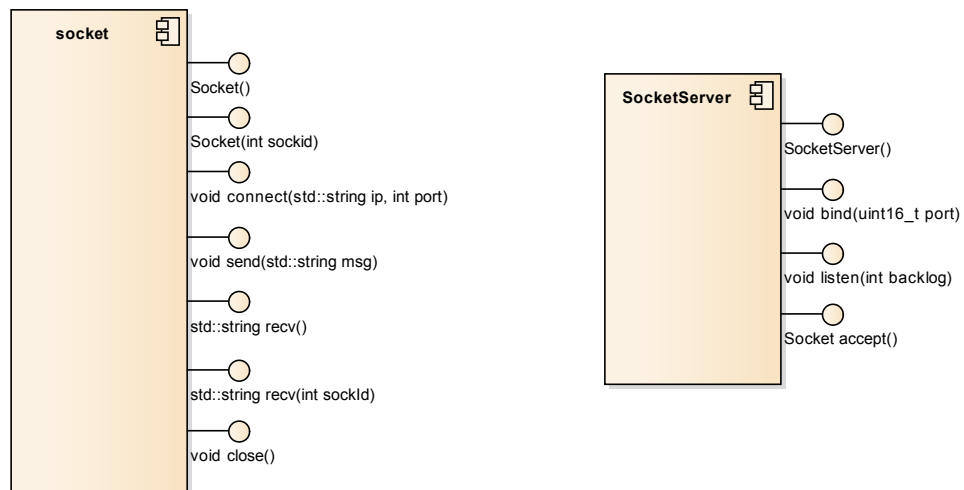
socket

Socket()

Socket(int sockid)

void connect(std::string ip, int port)

void send(std::string msg)

std::string recv()

std::string recv(int sockId)

void close()

SocketServer

SocketServer()

void bind(uint16_t port)

void listen(int backlog)

Socket accept()